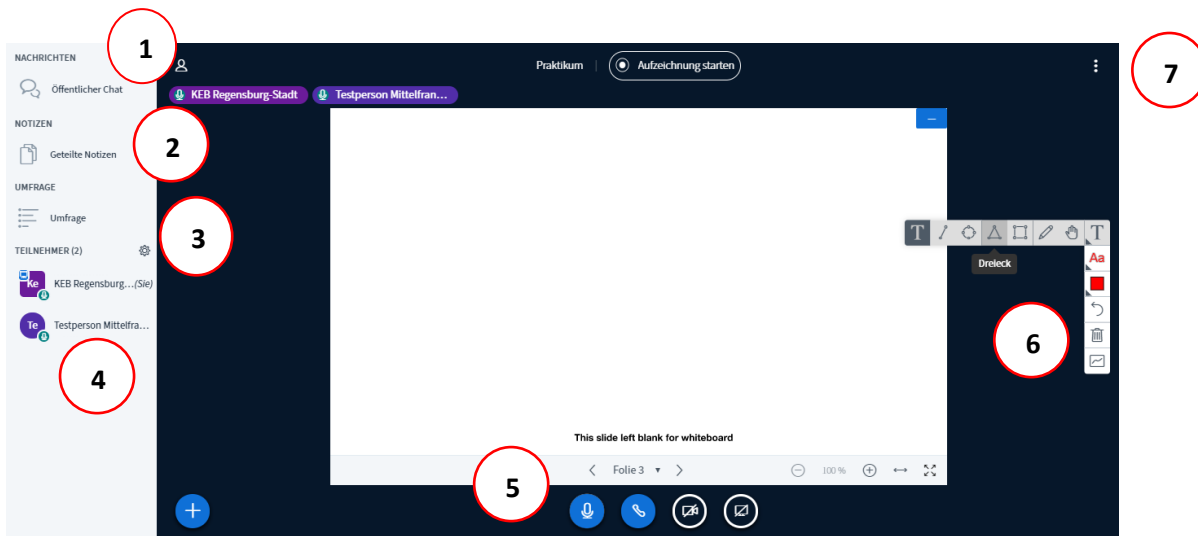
NACHRICHTEN

1

Öffentlicher Chat

NOTIZEN

2

Geteilte Notizen

UMFRAGE

Umfrage

3

TEILNEHMER (2)

Ke KEB Regensburg...(Sie)

Te Testperson Mittelfra...

4

Praktikum | Aufzeichnung starten

7

KEB Regensburg-Stadt

Testperson Mittelfran...

T

Dreleck

Aa

6

This slide left blank for whiteboard

Folie 3

100 %

5